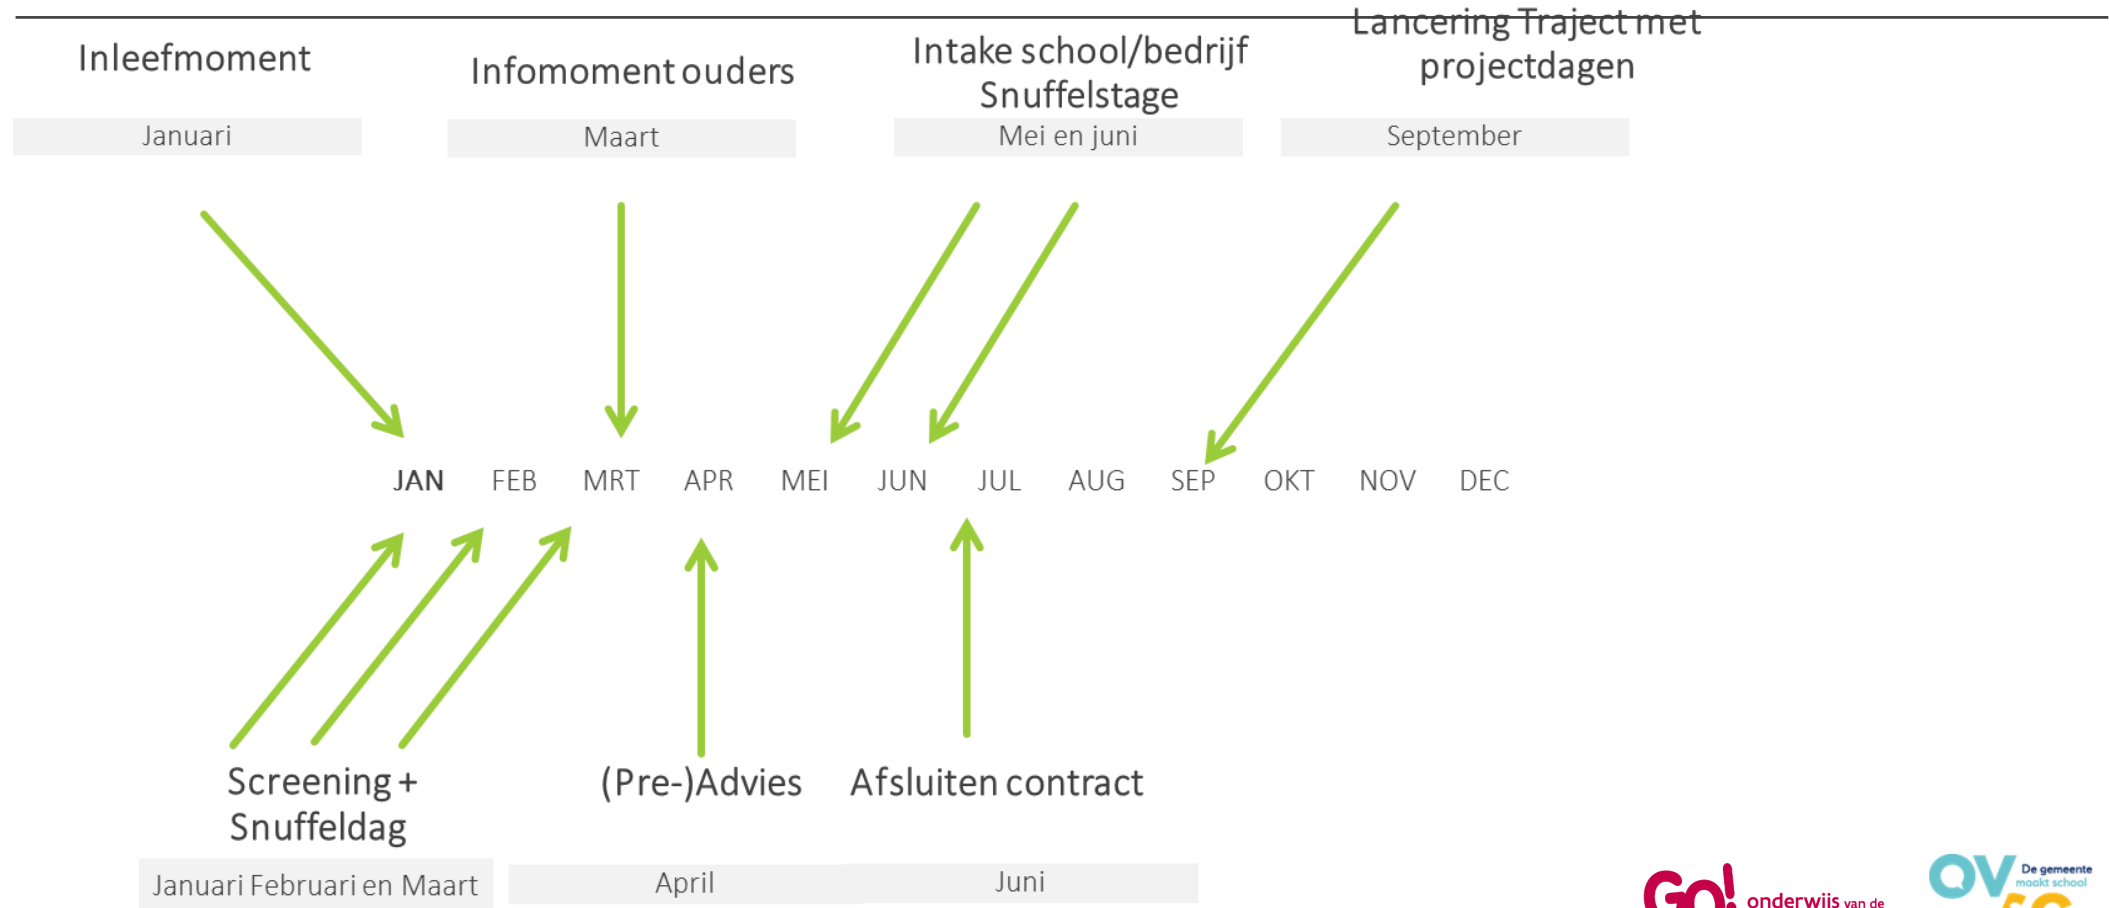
Inleefmoment

Januari

Infomoment ouders

Maart

Intake school/bedrijf Snuffelstage

Mei en juni

Lancering Traject met projectdagen

September

JAN FEB MRT APR MEI JUN JUL AUG SEP OKT NOV DEC

Screening + Snuffeldag

Januari Februari en Maart

(Pre-)Advies

April

Afsluiten contract

Juni

GO! onderwijs van de

OV De gemeente maakt school